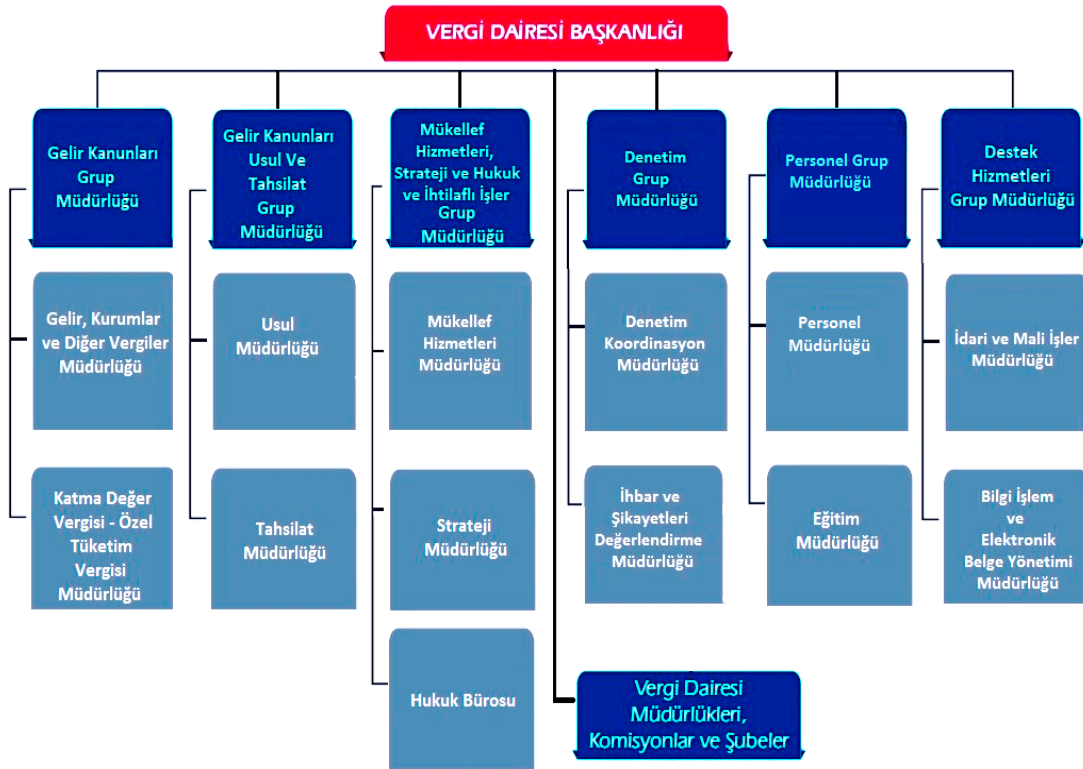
VERGİ DAİRESİ BAŞKANLIĞI

Gelir Kanunları Grup Müdürlüğü

Gelir, Kurumlar ve Diğer Vergiler Müdürlüğü

Katma Değer Vergisi - Özel Tüketim Vergisi Müdürlüğü

Gelir Kanunları Usul Ve Tahsilat Grup Müdürlüğü

Usul Müdürlüğü

Tahsilat Müdürlüğü

Mükellef Hizmetleri, Strateji ve Hukuk ve İhtilaflı İşler Grup Müdürlüğü

Mükellef Hizmetleri Müdürlüğü

Strateji Müdürlüğü

Hukuk Bürosu

Denetim Grup Müdürlüğü

Denetim Koordinasyon Müdürlüğü

İhbar ve Şikayetleri Değerlendirme Müdürlüğü

Personel Grup Müdürlüğü

Personel Müdürlüğü

Eğitim Müdürlüğü

Destek Hizmetleri Grup Müdürlüğü

İdari ve Mali İşler Müdürlüğü

Bilgi İşlem ve Elektronik Belge Yönetimi Müdürlüğü

Vergi Dairesi Müdürlükleri, Komisyonlar ve Şubeler